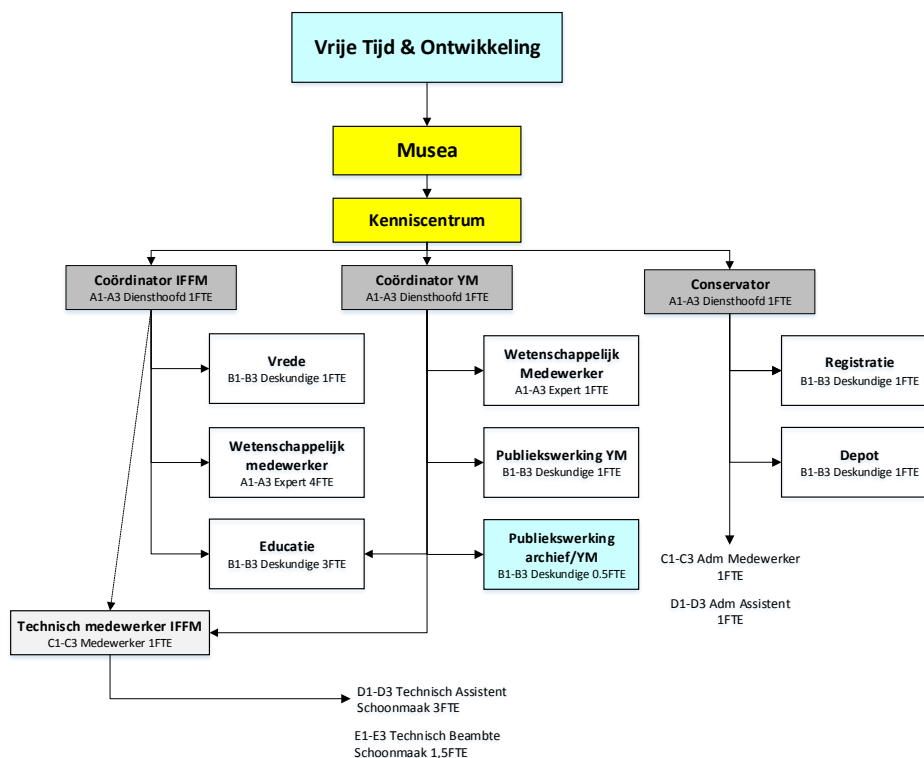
Vrije Tijd & Ontwikkeling

Musea

Kenniscentrum

Coördinator IFFM
A1-A3 Diensthoofd 1FTE

Coördinator YM
A1-A3 Diensthoofd 1FTE

Conservator
A1-A3 Diensthoofd 1FTE

Vrede
B1-B3 Deskundige 1FTE

Wetenschappelijk medewerker
A1-A3 Expert 4FTE

Educatie
B1-B3 Deskundige 3FTE

Wetenschappelijk Medewerker
A1-A3 Expert 1FTE

Publiekswerking YM
B1-B3 Deskundige 1FTE

Publiekswerking archief/YM
B1-B3 Deskundige 0.5FTE

Registratie
B1-B3 Deskundige 1FTE

Depot
B1-B3 Deskundige 1FTE

C1-C3 Adm Medewerker 1FTE

D1-D3 Adm Assistent 1FTE

Technisch medewerker IFFM
C1-C3 Medewerker 1FTE

D1-D3 Technisch Assistent Schoonmaak 3FTE

E1-E3 Technisch Beambte Schoonmaak 1,5FTE